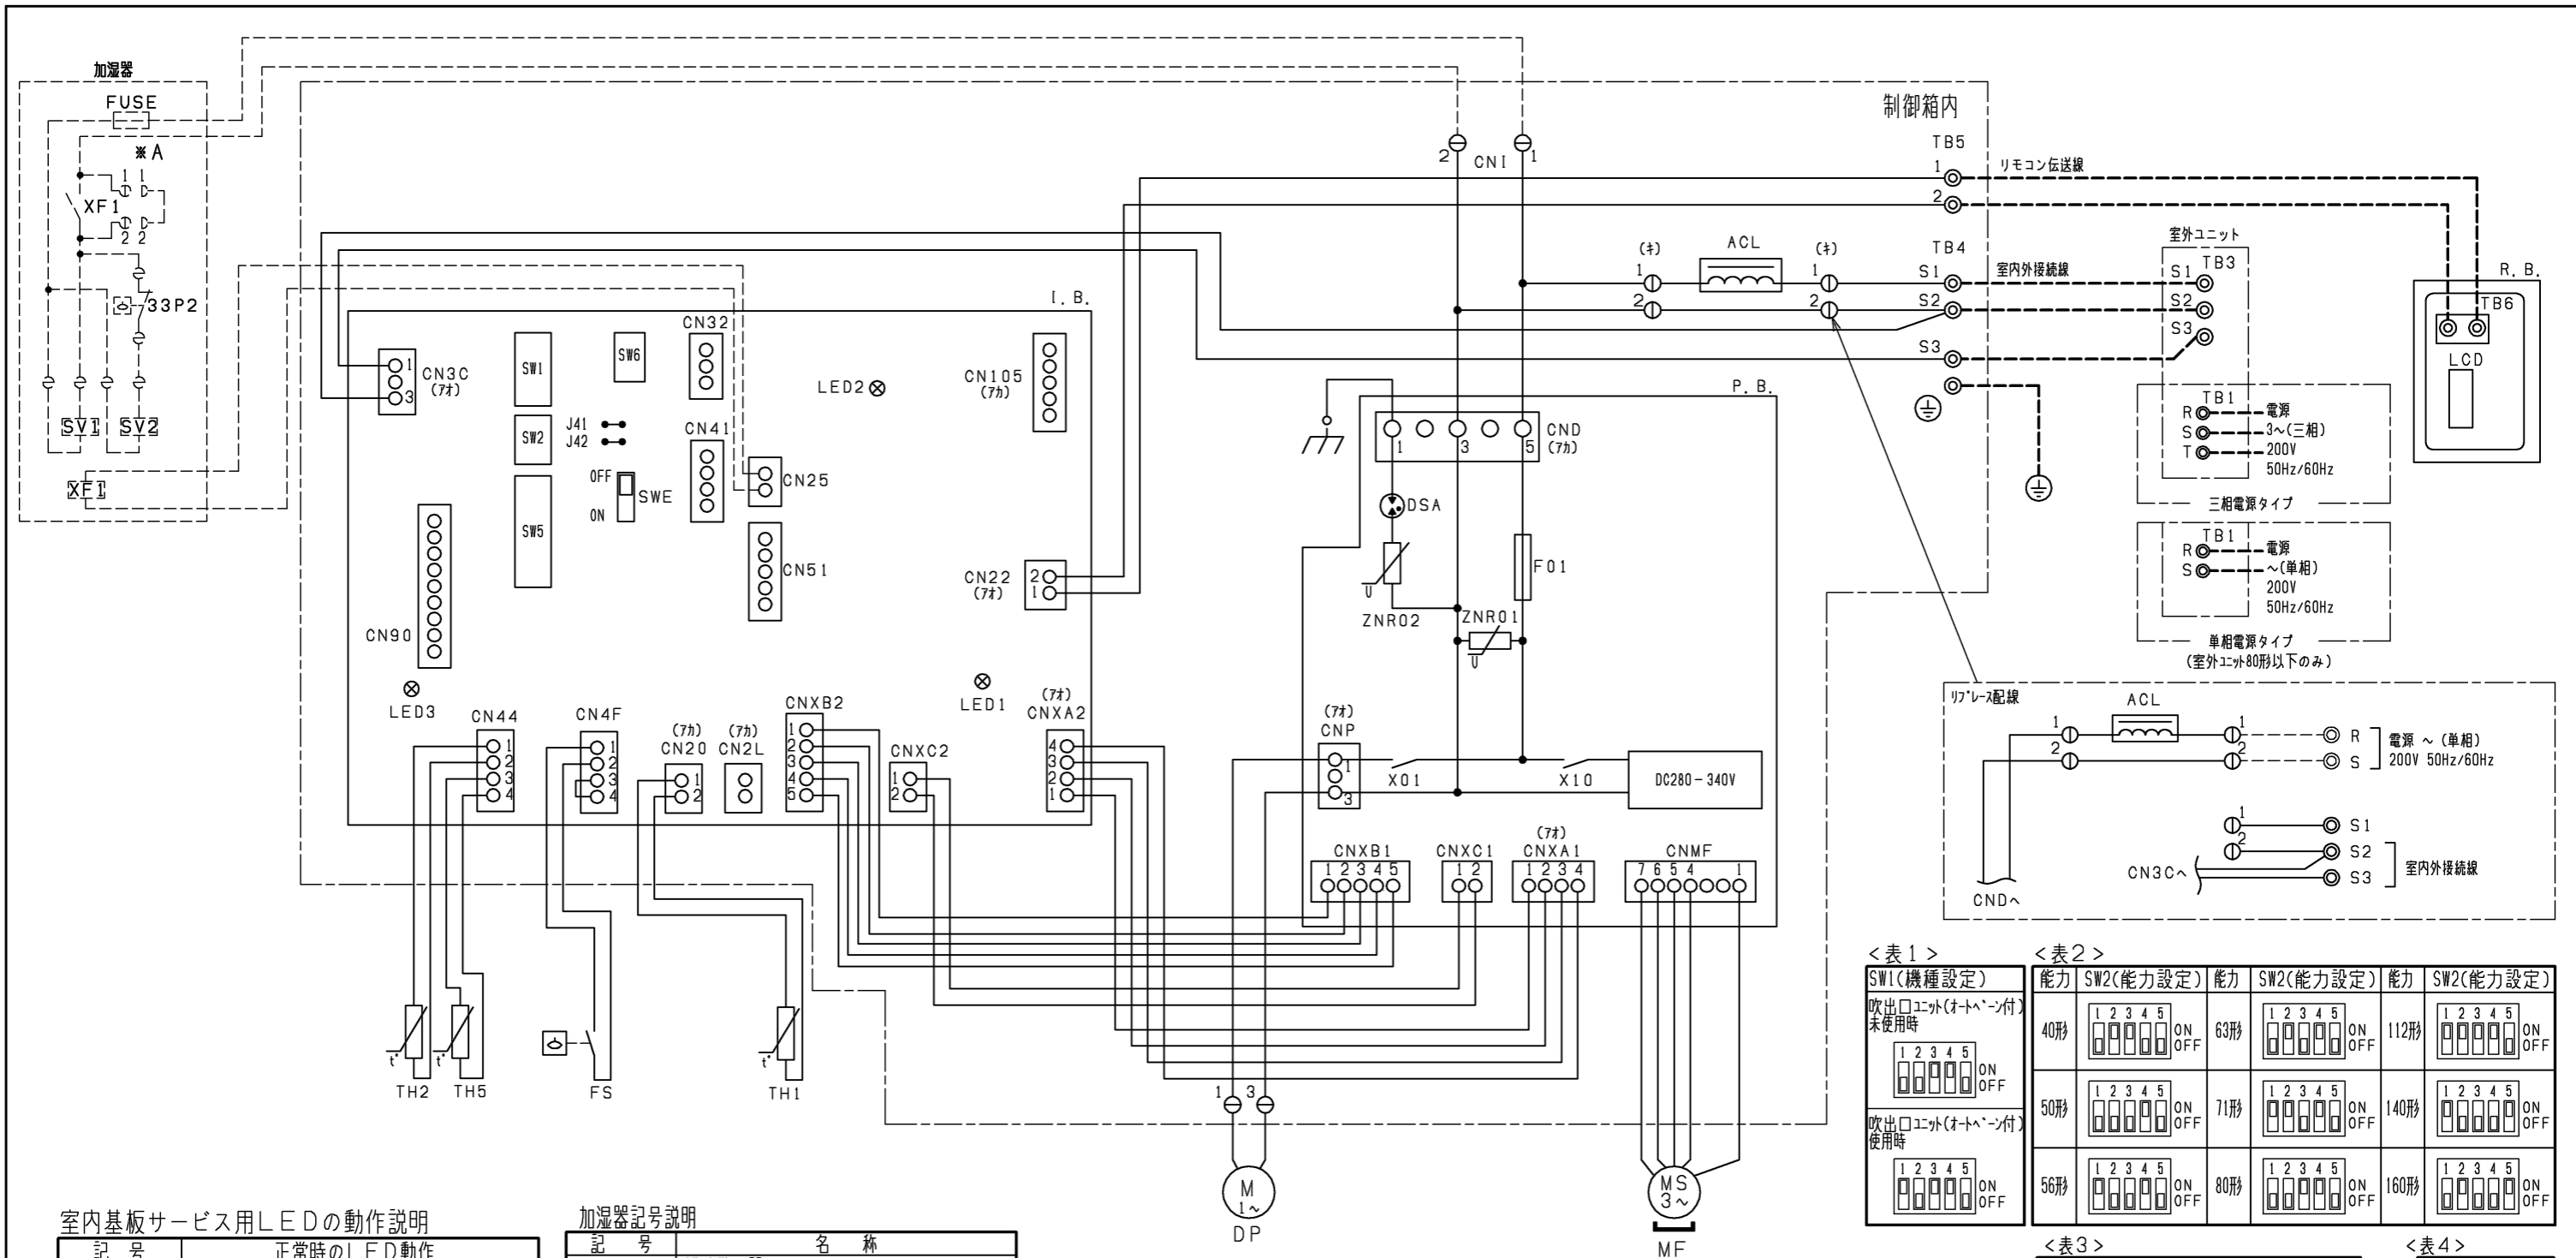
加湿器
FUSE
※A
XF1
1 1
2 2
33P2
SV1 SV2
XF1

制御箱内
TB5
1 リモコン伝送線
2
2 CNI 1
(キ) ACL (キ)
1 1 TB4
2 2 S1 室内外接続線
S2
S3
室外ユニット
S1 TB3
S2
S3
R.B.
TB6
LCD
TB1
R 電源
S 3~(三相)
T 200V
50Hz/60Hz
三相電源タイプ
TB1
R 電源
S ~(単相)
200V
50Hz/60Hz
単相電源タイプ
(室外ユニット80形以下のみ)

I.B.
CN3C (7オ) 1 3
SW1
SW6
CN32
LED2
CN105 (7カ)
SW2
J41
J42
OFF
SWE
ON
CN41
CN25
SW5
CN51
CN22 (7オ) 2 1
CN90
LED3
LED1
CN44 1 2 3 4
CN4F 1 2 3 4
(7カ) CN20 1 2
(7カ) CN2L
CNXB2 1 2 3 4 5
CNXC2 1 2
(7オ) CNXA2 4 3 2 1

P.B.
CND (7カ) 1 3 5
DSA
F01
ZNR02
ZNR01
(7オ) CNP 1 3
X01
X10
DC280-340V
CNXB1 1 2 3 4 5
CNXC1 1 2
(7オ) CNXA1 1 2 3 4
CNMF 7 6 5 4 1

TH2 TH5 FS TH1
1 3
M 1~
DP
MS 3~
MF

リプレース配線
ACL
1 1
2 2
R
S
電源 ~(単相)
200V 50Hz/60Hz
1 S1
2 S2
CN3Cへ S3 室内外接続線
CNDへ

<表1>
SW1(機種設定)
吹出口ユニット(オートベーン付)未使用時
1 2 3 4 5 ON OFF
吹出口ユニット(オートベーン付)使用時
1 2 3 4 5 ON OFF

<表2>
| 能力 | SW2(能力設定) | 能力 | SW2(能力設定) | 能力 | SW2(能力設定) |
|---|---|---|---|---|---|
| 40形 | 1 2 3 4 5 ON OFF | 63形 | 1 2 3 4 5 ON OFF | 112形 | 1 2 3 4 5 ON OFF |
| 50形 | 1 2 3 4 5 ON OFF | 71形 | 1 2 3 4 5 ON OFF | 140形 | 1 2 3 4 5 ON OFF |
| 56形 | 1 2 3 4 5 ON OFF | 80形 | 1 2 3 4 5 ON OFF | 160形 | 1 2 3 4 5 ON OFF |

室内基板サービス用LEDの動作説明
| 記 号 | 正常時のLED動作 |

加湿器記号説明
| 記 号 | 名 称 |

<表3>
<表4>